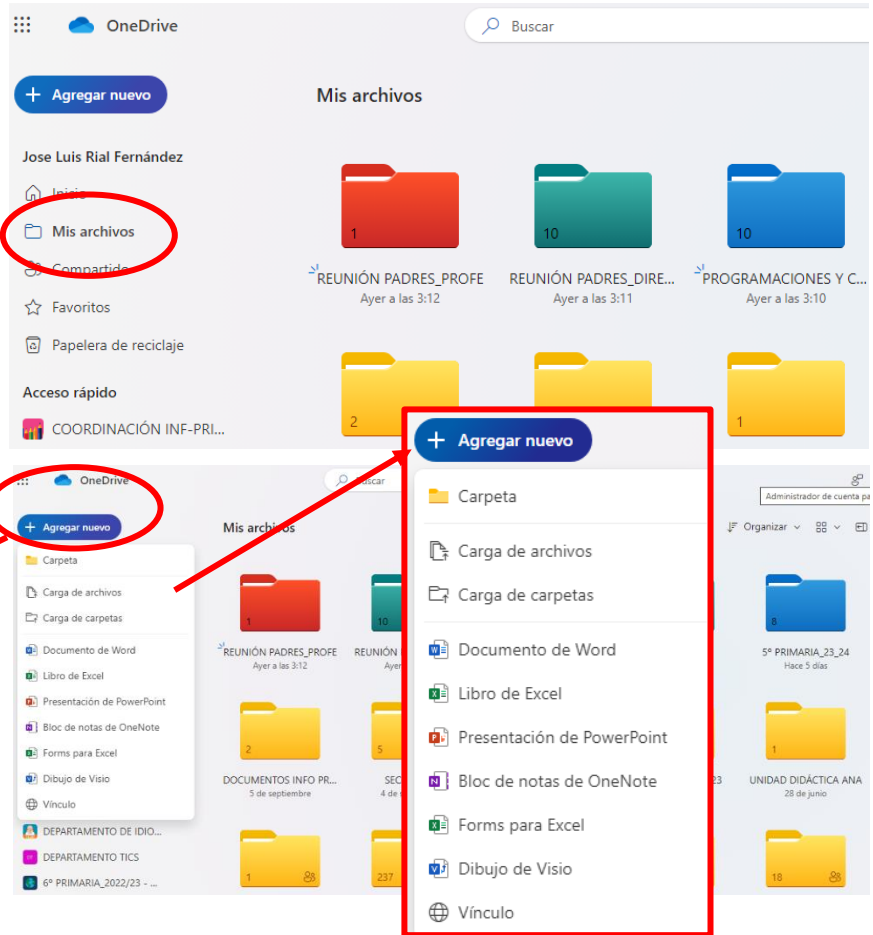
OneDrive

Buscar

Agregar nuevo

Mis archivos

Jose Luis Rial Fernández

Inicio

Mis archivos

Compartido

Favoritos

Papelera de reciclaje

Acceso rápido

COORDINACIÓN INF-PRI...

1
REUNIÓN PADRES_PROFE
Ayer a las 3:12

10
REUNIÓN PADRES_DIRE...
Ayer a las 3:11

10
PROGRAMACIONES Y C...
Ayer a las 3:10

2

1

OneDrive

Buscar

Agregar nuevo

Carpeta
Carga de archivos
Carga de carpetas
Documento de Word
Libro de Excel
Presentación de PowerPoint
Bloc de notas de OneNote
Forms para Excel
Dibujo de Visio
Vínculo

DEPARTAMENTO DE IDIO...
DEPARTAMENTO TICS
6º PRIMARIA_2022/23 - ...

Mis archivos

Administrador de cuenta pa

Organizar

1
REUNIÓN PADRES_PROFE
Ayer a las 3:12

10
REUNIÓN
Ayer

8
5º PRIMARIA_23_24
Hace 5 días

2
DOCUMENTOS INFO PR...
5 de septiembre

5
SEC
4 de

23

1
UNIDAD DIDÁCTICA ANA
28 de junio

1

237

18

Agregar nuevo

Carpeta
Carga de archivos
Carga de carpetas
Documento de Word
Libro de Excel
Presentación de PowerPoint
Bloc de notas de OneNote
Forms para Excel
Dibujo de Visio
Vínculo